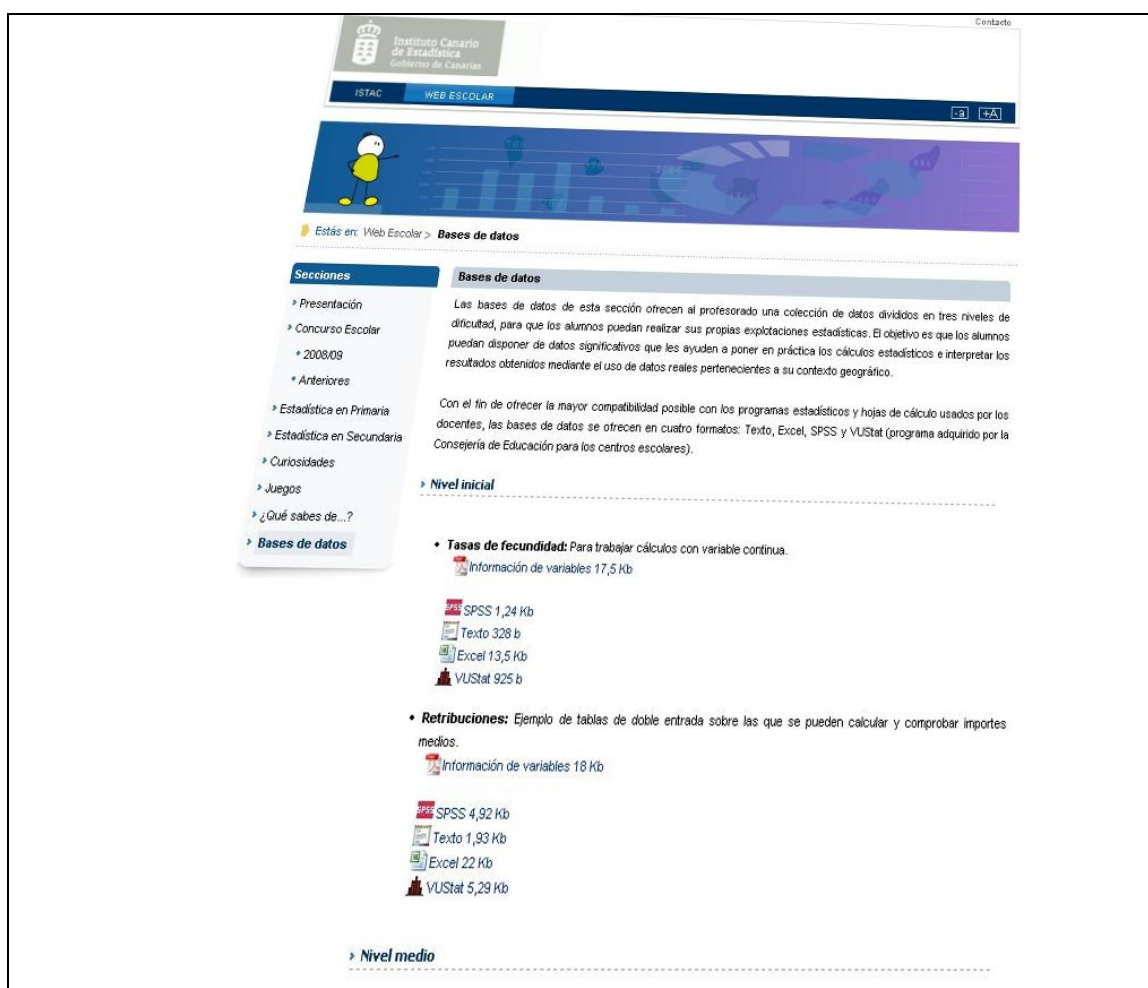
Contacto

Instituto Canario de Estadística
Gobierno de Canarias

ISTAC
WEB ESCOLAR

-a +A

Estás en: Web Escolar > Bases de datos

Secciones

› Presentación
› Concurso Escolar
• 2008/09
• Anteriores
› Estadística en Primaria
› Estadística en Secundaria
› Curiosidades
› Juegos
› ¿Qué sabes de...?
› Bases de datos

Bases de datos

Las bases de datos de esta sección ofrecen al profesorado una colección de datos divididos en tres niveles de dificultad, para que los alumnos puedan realizar sus propias explotaciones estadísticas. El objetivo es que los alumnos puedan disponer de datos significativos que les ayuden a poner en práctica los cálculos estadísticos e interpretar los resultados obtenidos mediante el uso de datos reales pertenecientes a su contexto geográfico.

Con el fin de ofrecer la mayor compatibilidad posible con los programas estadísticos y hojas de cálculo usados por los docentes, las bases de datos se ofrecen en cuatro formatos: Texto, Excel, SPSS y VUStat (programa adquirido por la Consejería de Educación para los centros escolares).

› Nivel inicial

• Tasas de fecundidad: Para trabajar cálculos con variable continua.
Información de variables 17,5 Kb

SPSS 1,24 Kb
Texto 328 b
Excel 13,5 Kb
VUStat 925 b

• Retribuciones: Ejemplo de tablas de doble entrada sobre las que se pueden calcular y comprobar importes medios.
Información de variables 18 Kb

SPSS 4,92 Kb
Texto 1,93 Kb
Excel 22 Kb
VUStat 5,29 Kb

› Nivel medio